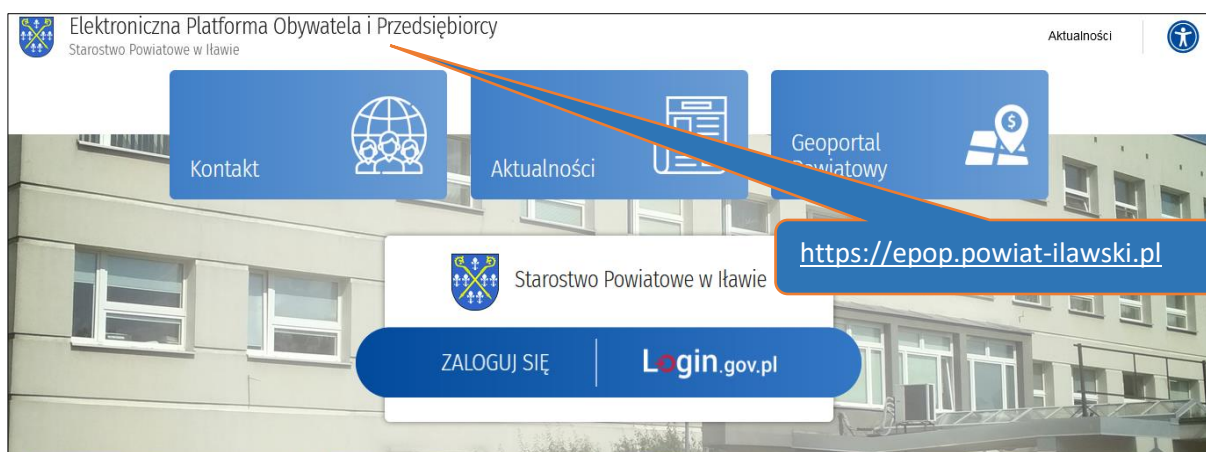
Elektroniczna Platforma Obywatela i Przedsiębiorcy
Starostwo Powiatowe w Iławie

Aktualności

Kontakt

Aktualności

Geoportal Powiatowy

https://epop.powiat-ilawski.pl

Starostwo Powiatowe w Iławie

ZALOGUJ SIĘ

Login.gov.pl